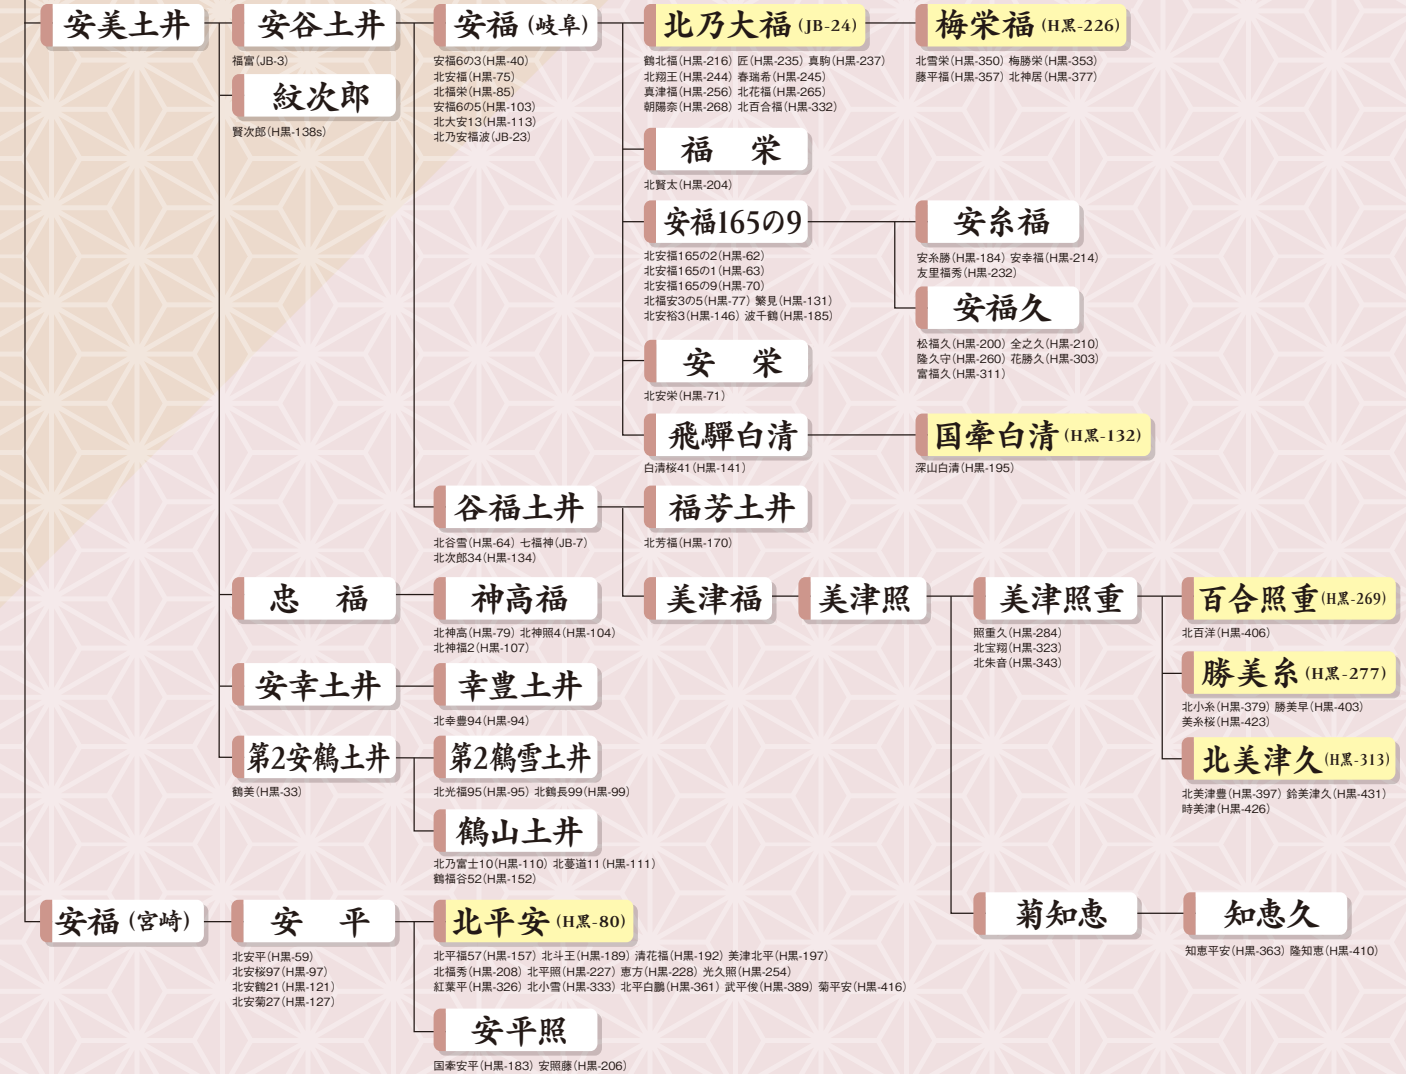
安美土井

安谷土井
福富(JB-3)

紋次郎
賢次郎(H黒-138s)

安福(岐阜)
安福6の3(H黒-40)
北安福(H黒-75)
北福栄(H黒-85)
安福6の5(H黒-103)
北大安13(H黒-113)
北乃安福波(JB-23)

北乃大福(JB-24)
鶴北福(H黒-216) 匠(H黒-235) 真駒(H黒-237)
北翔王(H黒-244) 春瑞希(H黒-245)
真津福(H黒-256) 北花福(H黒-265)
朝陽奈(H黒-268) 北百合福(H黒-332)

梅栄福(H黒-226)
北雪栄(H黒-350) 梅勝栄(H黒-353)
藤平福(H黒-357) 北神居(H黒-377)

福 栄
北賢太(H黒-204)

安福165の9
北安福165の2(H黒-62)
北安福165の1(H黒-63)
北安福165の9(H黒-70)
北福安3の5(H黒-77) 繁見(H黒-131)
北安裕3(H黒-146) 波千鶴(H黒-185)

安糸福
安糸勝(H黒-184) 安幸福(H黒-214)
友里福秀(H黒-232)

安福久
松福久(H黒-200) 全之久(H黒-210)
隆久守(H黒-260) 花勝久(H黒-303)
富福久(H黒-311)

安 栄
北安栄(H黒-71)

飛驒白清
白清桜41(H黒-141)

国華白清(H黒-132)
深山白清(H黒-195)

谷福土井
北谷雪(H黒-64) 七福神(JB-7)
北次郎34(H黒-134)

福芳土井
北芳福(H黒-170)

忠 福

神高福
北神高(H黒-79) 北神照4(H黒-104)
北神福2(H黒-107)

美津福

美津照

美津照重
照重久(H黒-284)
北宝翔(H黒-323)
北朱音(H黒-343)

百合照重(H黒-269)
北百洋(H黒-406)

勝美糸(H黒-277)
北小糸(H黒-379) 勝美早(H黒-403)
美糸桜(H黒-423)

北美津久(H黒-313)
北美津豊(H黒-397) 鈴美津久(H黒-431)
時美津(H黒-426)

安幸土井

幸豊土井
北幸豊94(H黒-94)

第2安鶴土井
鶴美(H黒-33)

第2鶴雪土井
北光福95(H黒-95) 北鶴長99(H黒-99)

鶴山土井
北乃富士10(H黒-110) 北菱道11(H黒-111)
鶴福谷52(H黒-152)

菊知恵

知恵久
知恵平安(H黒-363) 隆知恵(H黒-410)

安福(宮崎)

安 平
北安平(H黒-59)
北安桜97(H黒-97)
北安鶴21(H黒-121)
北安菊27(H黒-127)

北平安(H黒-80)
北平福57(H黒-157) 北斗王(H黒-189) 清花福(H黒-192) 美津北平(H黒-197)
北福秀(H黒-208) 北平照(H黒-227) 恵方(H黒-228) 光久照(H黒-254)
紅葉平(H黒-326) 北小雪(H黒-333) 北平白鵬(H黒-361) 武平俊(H黒-389) 菊平安(H黒-416)

安平照
国奉安平(H黒-183) 安照藤(H黒-206)